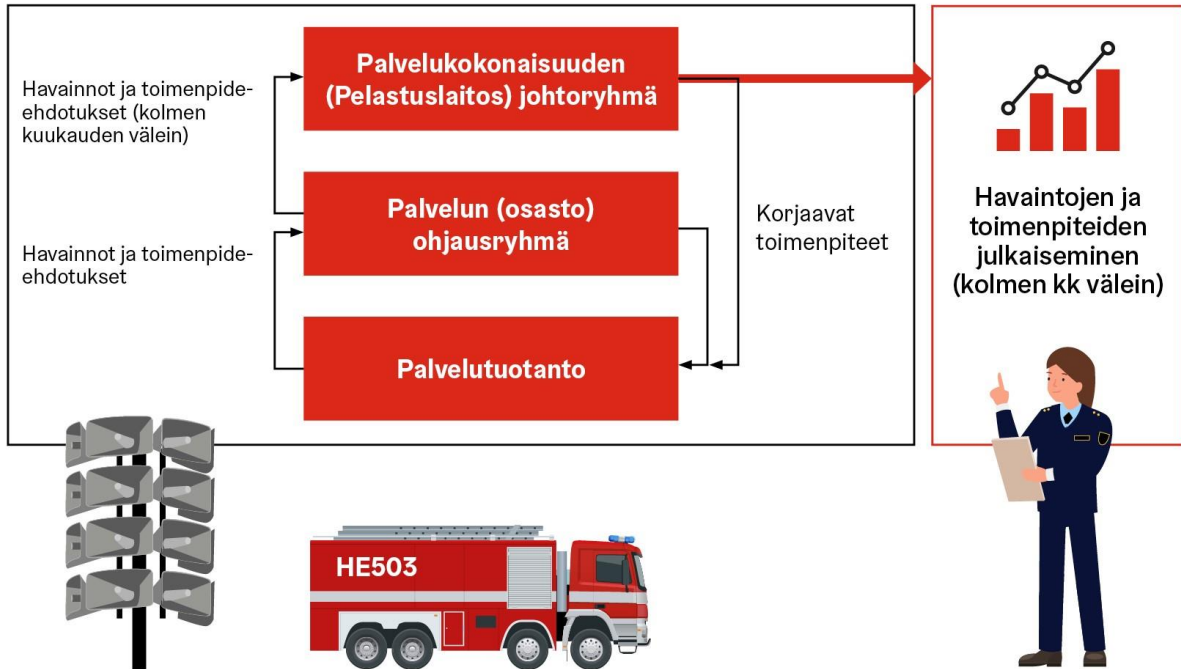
Havainnot ja toimenpide-ehdotukset (kolmen kuukauden välein)

Palvelukokonaisuuden (Pelastuslaitos) johtoryhmä

Havainnot ja toimenpide-ehdotukset

Palvelun (osasto) ohjausryhmä

Korjaavat toimenpiteet

Palvelutuotanto

Havaintojen ja toimenpiteiden julkaiseminen (kolmen kk välein)

HE503